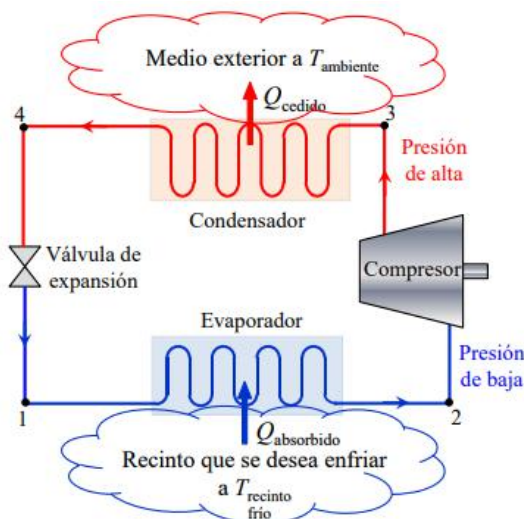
Medio exterior a $T_{\text{ambiente}}$

$Q_{\text{cedido}}$

4

3

Presión de alta

Condensador

Válvula de expansión

Compresor

Evaporador

Presión de baja

1

2

$Q_{\text{absorbido}}$

Recinto que se desea enfriar a $T_{\text{recinto frío}}$